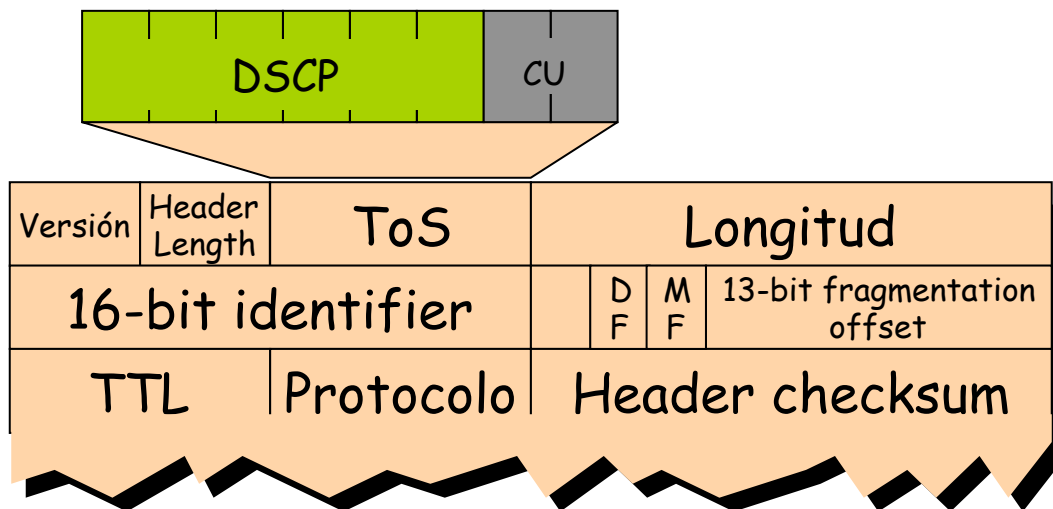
| DSCP | CU |
|---|---|

| Versión | Header Length | ToS | Longitud | | | |
|---|---|---|---|---|---|---|
| 16-bit identifier | | | | D F | M F | 13-bit fragmentation offset |
| TTL | | Protocolo | Header checksum | | | |